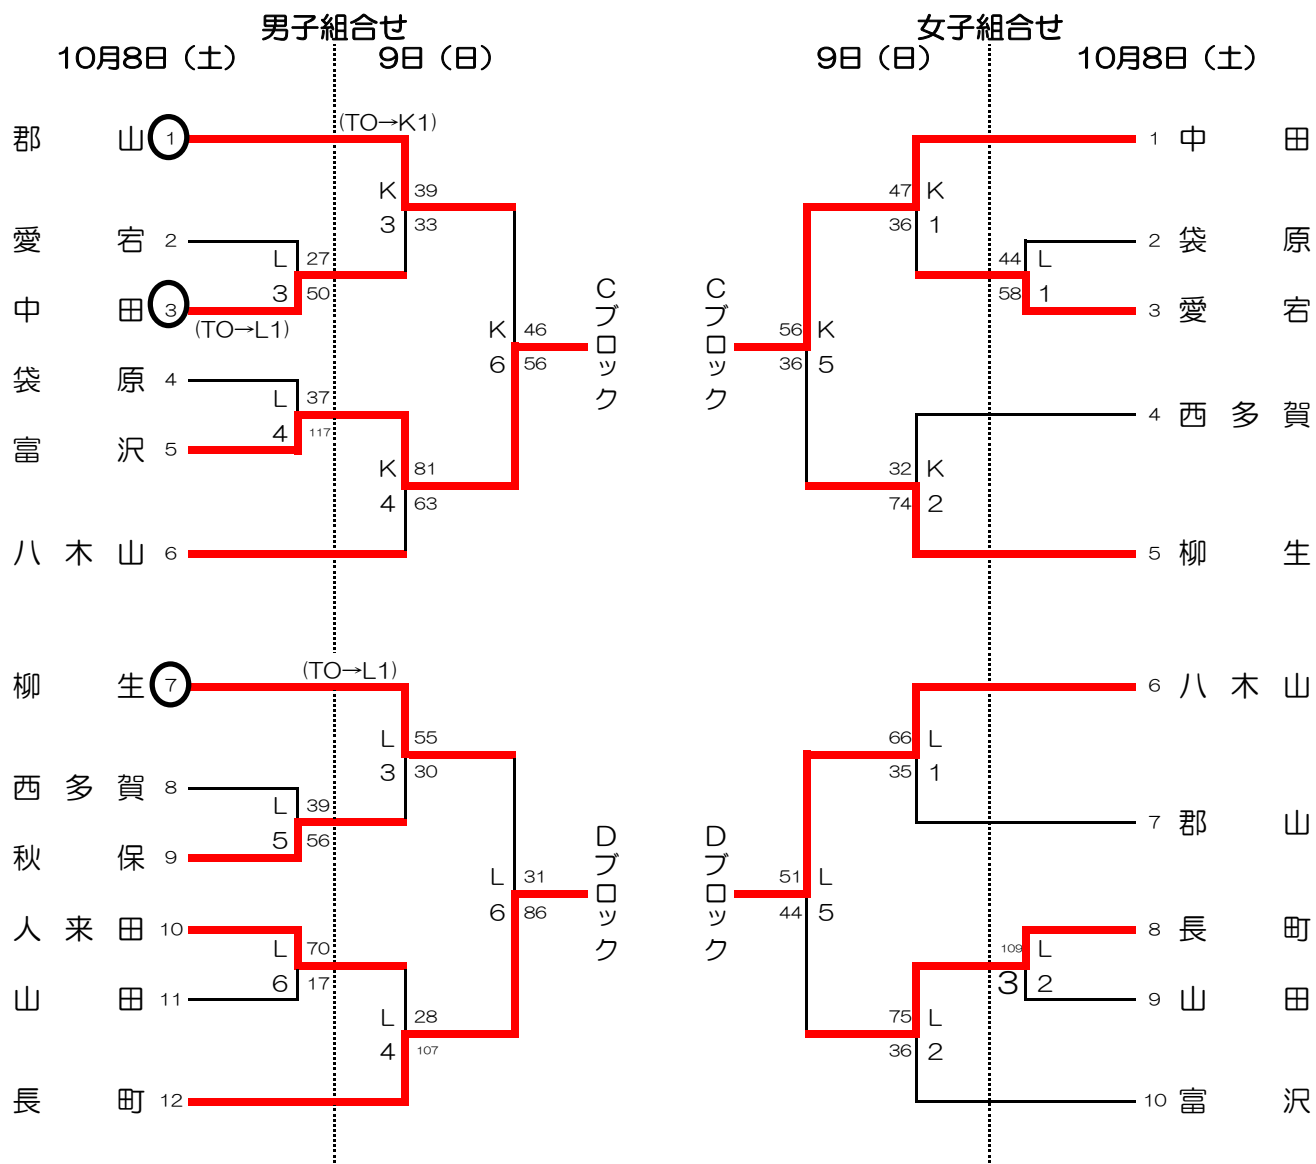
男子組合せ
10月8日（土）
9日（日）

女子組合せ
9日（日）
10月8日（土）

郡山 1
(TO→K1)
K 39
3 33
愛宕 2
L 27
3 50
中田 3
(TO→L1)
K 46
6 56
Cブロック
袋原 4
L 37
4 117
富沢 5
K 81
4 63
八木山 6

1 中田
47 K
36 1
2 袋原
44 L
58 1
3 愛宕
Cブロック
56 K
36 5
4 西多賀
32 K
74 2
5 柳生

柳生 7
(TO→L1)
L 55
3 30
西多賀 8
L 39
5 56
秋保 9
L 31
6 86
Dブロック
人来田 10
L 70
6 17
山田 11
L 28
4 107
長町 12

6 八木山
66 L
35 1
7 郡山
Dブロック
51 L
44 5
8 長町
109 L
3 2
9 山田
75 L
36 2
10 富沢